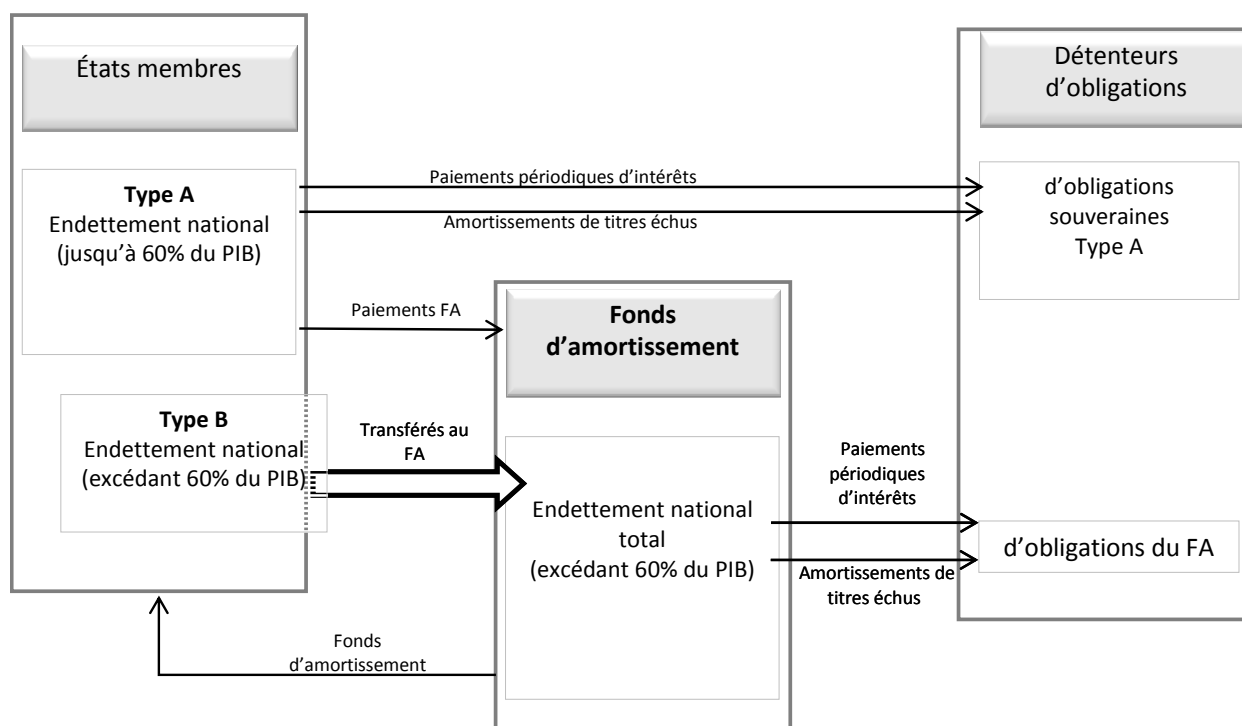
États membres

Type A
Endettement national (jusqu'à 60% du PIB)

Paiements périodiques d'intérêts

Amortissements de titres échus

Détenteurs d'obligations

d'obligations souveraines Type A

Paiements FA

Fonds d'amortissement

Type B
Endettement national (excédant 60% du PIB)

Transférés au FA

Endettement national total (excédant 60% du PIB)

Paiements périodiques d'intérêts

d'obligations du FA

Amortissements de titres échus

Fonds d'amortissement